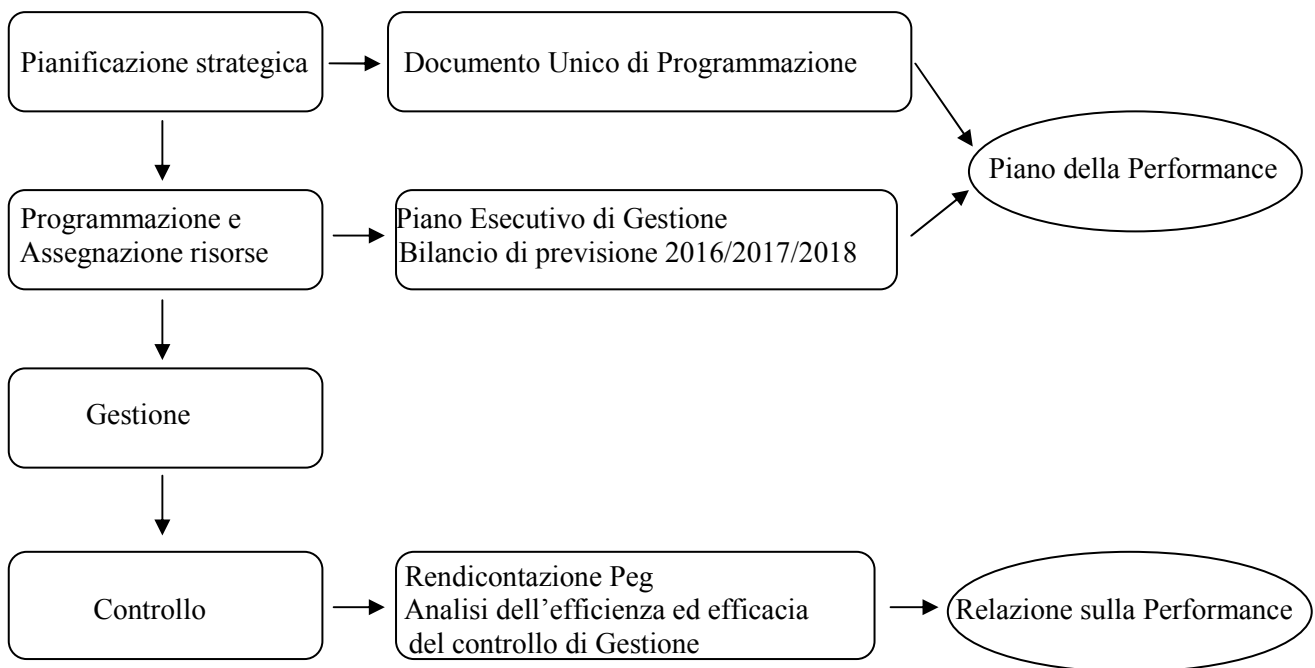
Pianificazione strategica

Documento Unico di Programmazione

Piano della Performance

Programmazione e Assegnazione risorse

Piano Esecutivo di Gestione
Bilancio di previsione 2016/2017/2018

Gestione

Controllo

Rendicontazione Peg
Analisi dell'efficienza ed efficacia del controllo di Gestione

Relazione sulla Performance